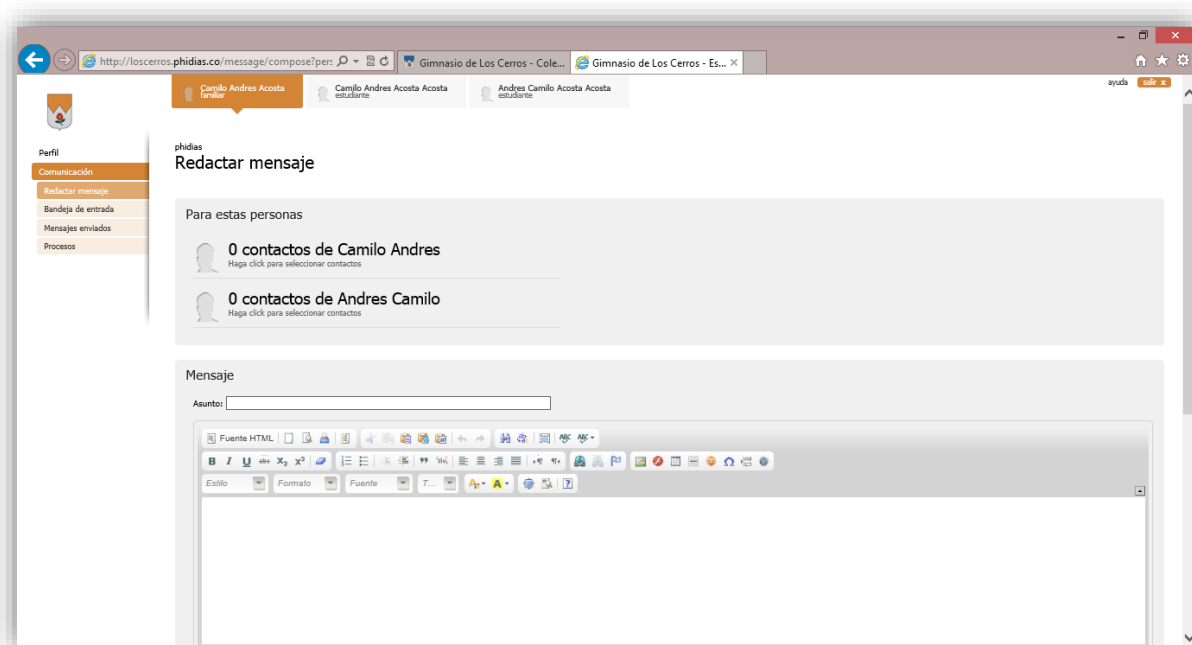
http://loscerros.phidias.co/message/compose?pers

Gimnasio de Los Cerros - Cole...

Gimnasio de Los Cerros - Es...

Camilo Andres Acosta
familiar

Camilo Andres Acosta Acosta
estudiante

Andres Camilo Acosta Acosta
estudiante

ayuda

salir x

Perfil

Comunicación

Redactar mensaje

Bandeja de entrada

Mensajes enviados

Procesos

phidias

Redactar mensaje

Para estas personas

0 contactos de Camilo Andres
Haga click para seleccionar contactos

0 contactos de Andres Camilo
Haga click para seleccionar contactos

Mensaje

Asunto:

Fuente HTML

Estilo

Formato

Fuente

T...